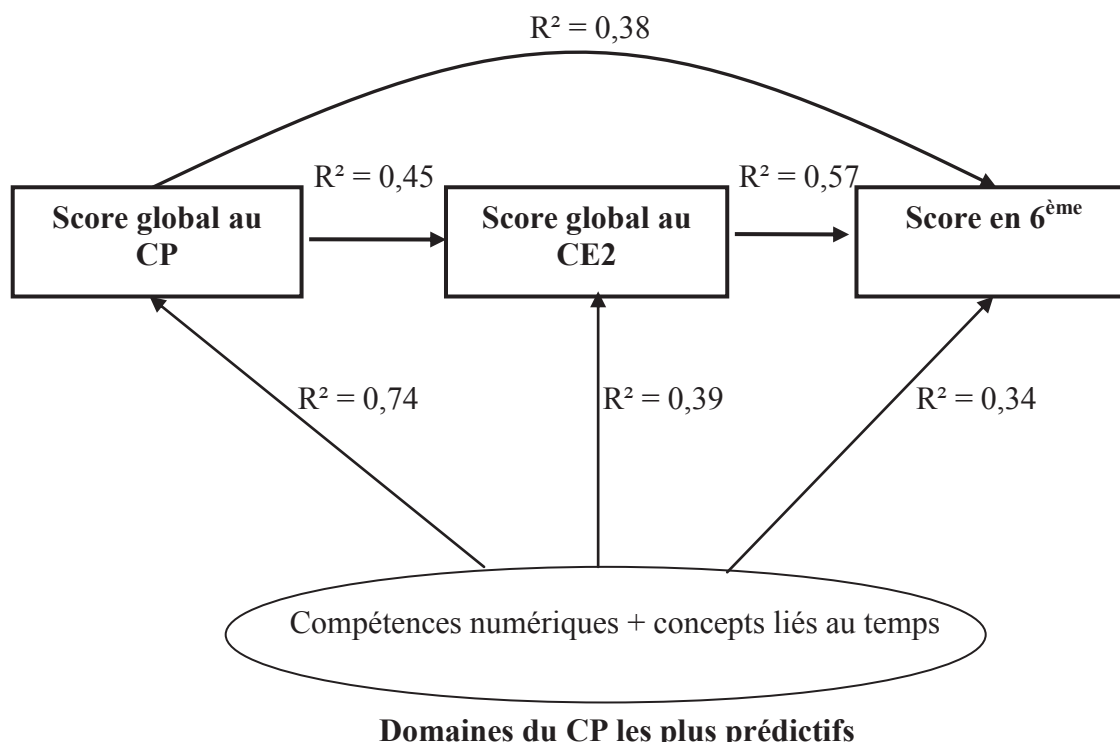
R² = 0,38

R² = 0,45

R² = 0,57

**Score global au CP**

**Score global au CE2**

**Score en 6$^{ème}$**

R² = 0,74

R² = 0,39

R² = 0,34

Compétences numériques + concepts liés au temps

**Domaines du CP les plus prédictifs**